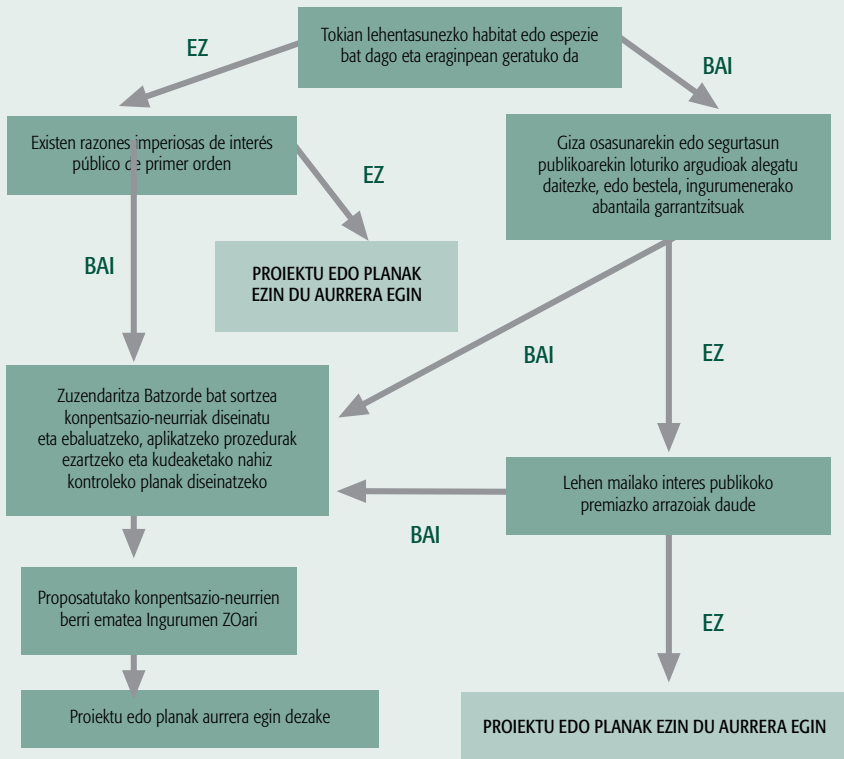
Tokian lehentasunezko habitat edo espezie bat dago eta eraginpean geratuko da

EZ

BAI

Existen razones imperiosas de interés público de primer orden

Giza osasunarekin edo segurtasun publikoarekin loturiko argudioak alegatu daitezke, edo bestela, ingurumenerako abantaila garrantzitsuak

EZ

PROIEKTU EDO PLANAK EZIN DU AURRERA EGIN

BAI

BAI

EZ

Zuzendaritza Batzorde bat sortzea konpentsazio-neurriak diseinatu eta ebaluatzeko, aplikatzeko prozedurak ezartzeko eta kudeaketako nahiz kontroleko planak diseinatzeko

Lehen mailako interes publikoko premiazko arrazoiak daude

BAI

Proposatutako konpentsazio-neurrien berri ematea Ingurumen ZOari

EZ

Proiektu edo planak aurrera egin dezake

PROIEKTU EDO PLANAK EZIN DU AURRERA EGIN